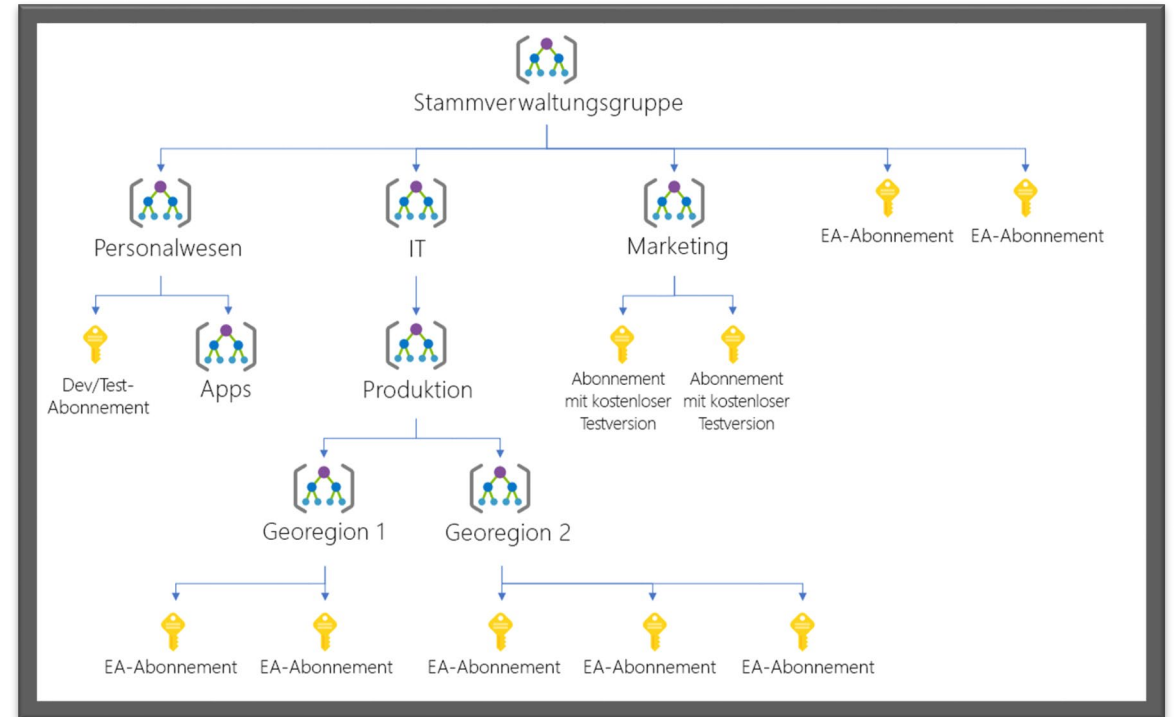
Stammverwaltungsgruppe

Personalwesen

IT

Marketing

EA-Abonnement

EA-Abonnement

Dev/Test-Abonnement

Apps

Produktion

Abonnement mit kostenloser Testversion

Abonnement mit kostenloser Testversion

Georegion 1

Georegion 2

EA-Abonnement

EA-Abonnement

EA-Abonnement

EA-Abonnement

EA-Abonnement